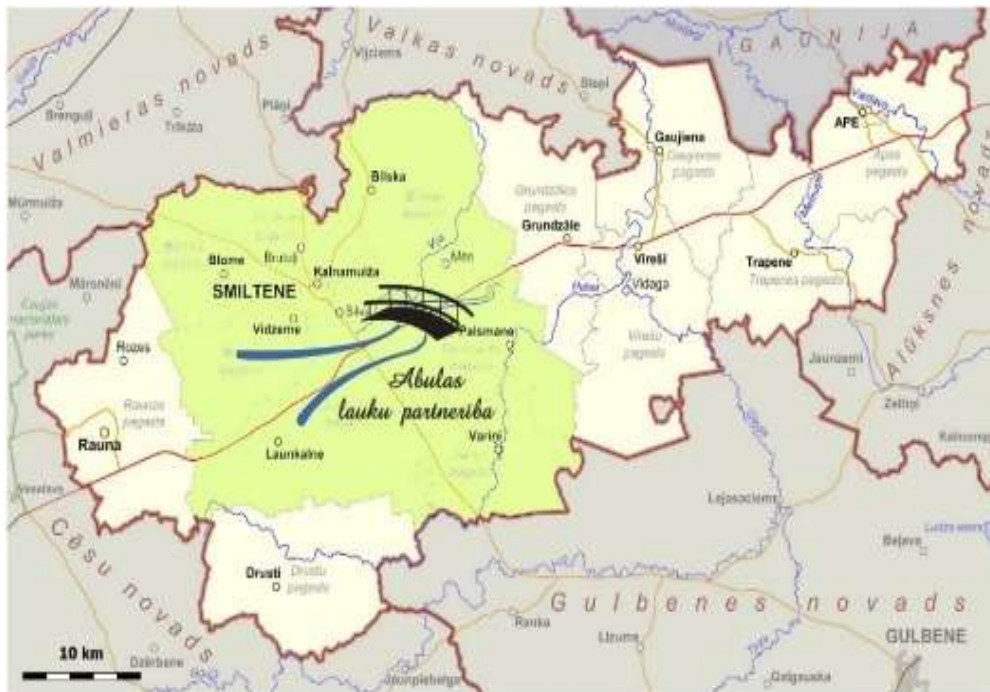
Valkas novads
IGAUNIJA
Valmieras novads
Vijciems
Brenguļi
Trikāta
Plāņi
Stepi
Gaujiena
Gaujienas pagasts
APE
Apes pagasts
Mūrmuiža
Bilska
Grundzāles pagasts
Grundzāle
Blome
Brutuļi
Kalnamuiža
Mēri
Vireši
Vidaga
Trapene
Trapenes pagasts
Mārsnēni
SMILTENE
Vidzeme
Palsmane
Virešu pagasts
Rozes
Raunas pagasts
Abulas lauku partneriba
Jaunzemi
Zeltiņi
Alūksnes
Rauna
Launkalne
Variņi
Kalncempji
Lejasciems
Cēsu novads
Drusti
Drustu pagasts
Beļava
Gulbenes novads
Ranka
Litene
GULBENE
10 km
Dzērbene
Jaunpiebalga
Stāmeriena